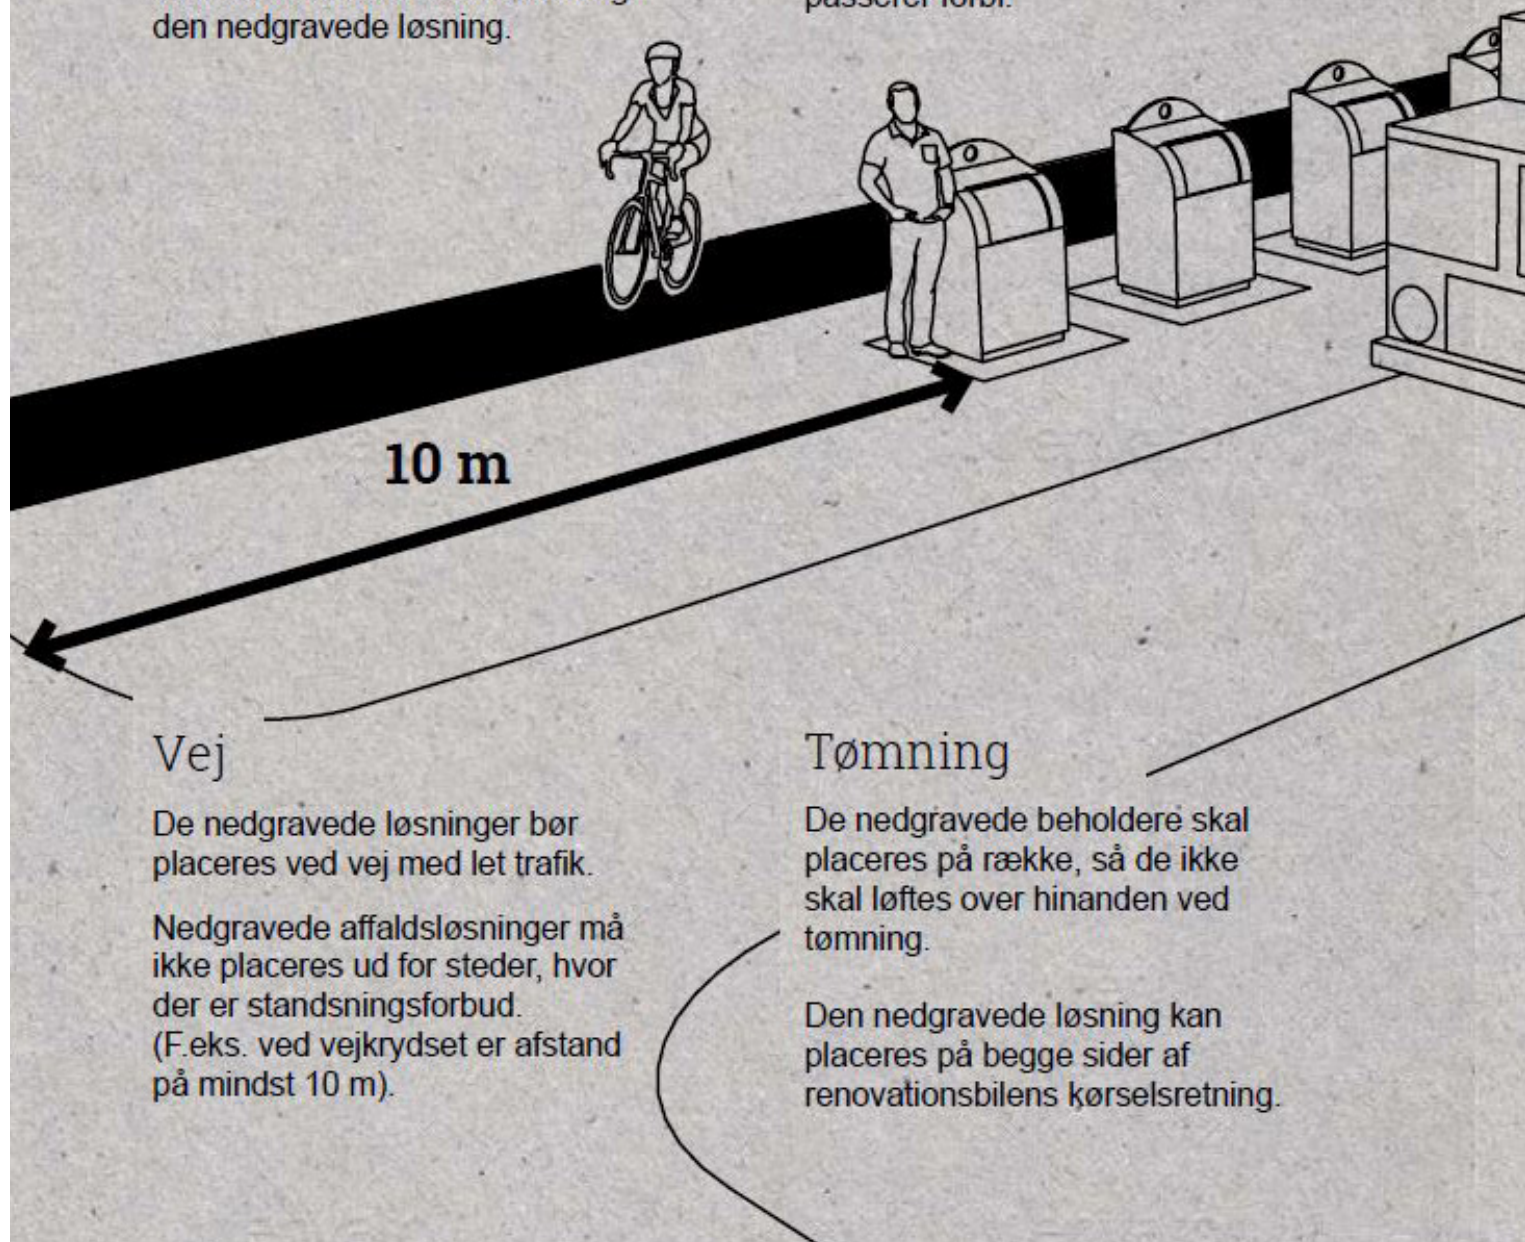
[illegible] den nedgravede løsning.

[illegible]

10 m

Vej

De nedgravede løsninger bør placeres ved vej med let trafik.

Nedgravede affaldsløsninger må ikke placeres ud for steder, hvor der er standsningsforbud. (F.eks. ved vejkrydset er afstand på mindst 10 m).

Tømning

De nedgravede beholdere skal placeres på række, så de ikke skal løftes over hinanden ved tømning.

Den nedgravede løsning kan placeres på begge sider af renovationsbilens kørselsretning.